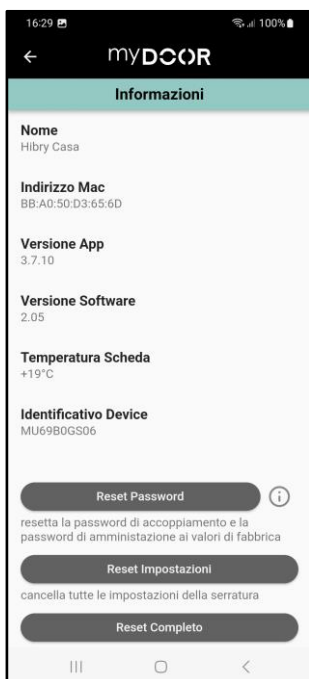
16:29
100%
myDOOR
Informazioni

Nome
Hibry Casa

Indirizzo Mac
BB:A0:50:D3:65:6D

Versione App
3.7.10

Versione Software
2.05

Temperatura Scheda
+19°C

Identificativo Device
MU69B0GS06

Reset Password

resetta la password di accoppiamento e la password di amministazione ai valori di fabbrica

Reset Impostazioni

cancella tutte le impostazioni della serratura

Reset Completo